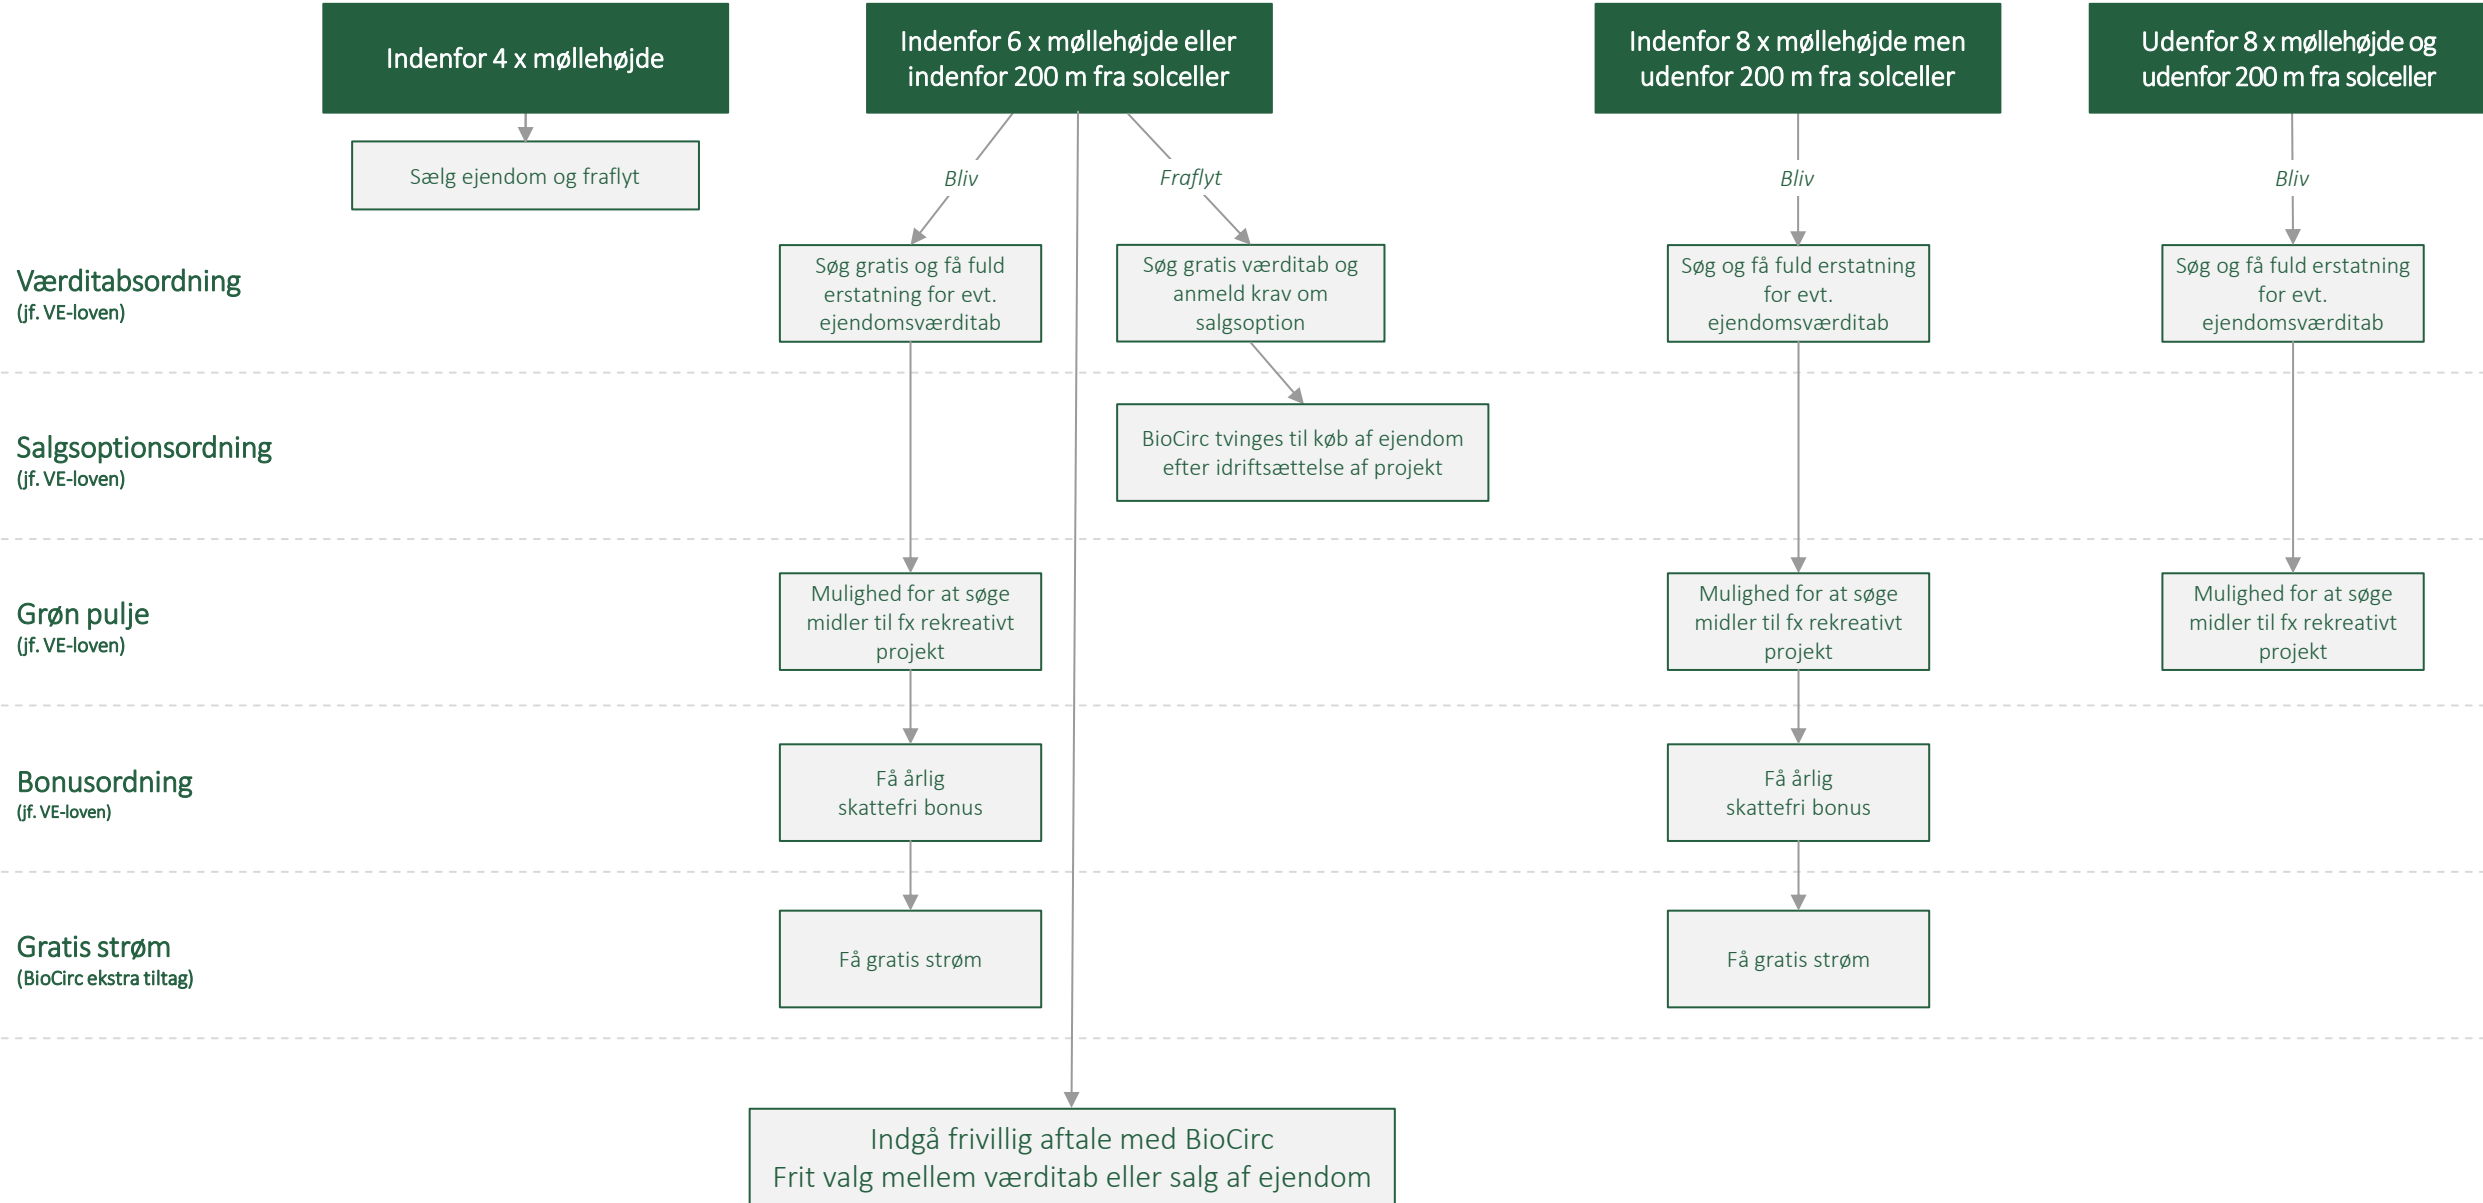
Indenfor 4 x møllehøjde

Indenfor 6 x møllehøjde eller indenfor 200 m fra solceller

Indenfor 8 x møllehøjde men udenfor 200 m fra solceller

Udenfor 8 x møllehøjde og udenfor 200 m fra solceller

Sælg ejendom og fraflyt

Bliv

Fraflyt

Bliv

Bliv

Værditabsordning
(jf. VE-loven)

Søg gratis og få fuld erstatning for evt. ejendomsværditab

Søg gratis værditab og anmeld krav om salgsoption

Søg og få fuld erstatning for evt. ejendomsværditab

Søg og få fuld erstatning for evt. ejendomsværditab

Salgsoptionsordning
(jf. VE-loven)

BioCirc tvinges til køb af ejendom efter idriftsættelse af projekt

Grøn pulje
(jf. VE-loven)

Mulighed for at søge midler til fx rekreativt projekt

Mulighed for at søge midler til fx rekreativt projekt

Mulighed for at søge midler til fx rekreativt projekt

Bonusordning
(jf. VE-loven)

Få årlig skattefri bonus

Få årlig skattefri bonus

Gratis strøm
(BioCirc ekstra tiltag)

Få gratis strøm

Få gratis strøm

Indgå frivillig aftale med BioCirc
Frit valg mellem værditab eller salg af ejendom